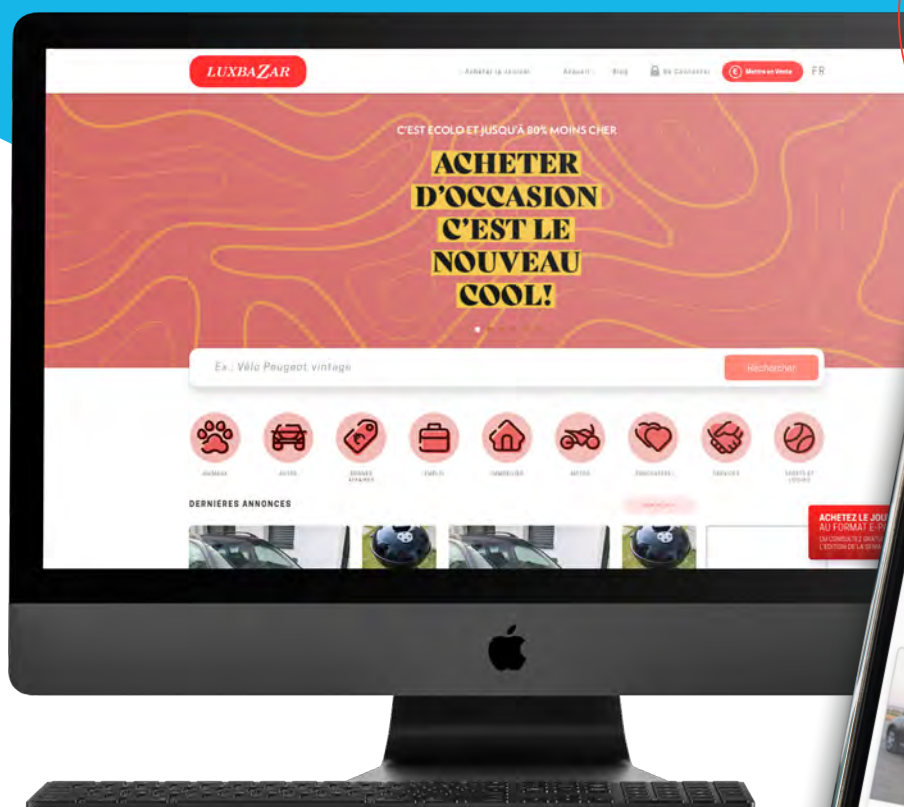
LUXBAZAR

Acheter le journal   Accueil   Blog   Se Connecter   Mettre en Vente   FR

C'EST ECOLO ET JUSQU'À 80% MOINS CHER

ACHETER D'OCCASION C'EST LE NOUVEAU COOL!

Ex : Vélo Peugeot vintage

Rechercher

ANIMAUX   AUTOS   BONNES AFFAIRES   EMPLOI   IMMOBILIER   MOTOS   RENCONTRES   SERVICES   SPORTS ET LOISIRS

DERNIERES ANNONCES

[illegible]

ACHETEZ LE JOU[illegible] AU FORMAT E-P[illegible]
OU CONSULTEZ GRATU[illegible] L'EDITION DE LA SEMA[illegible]